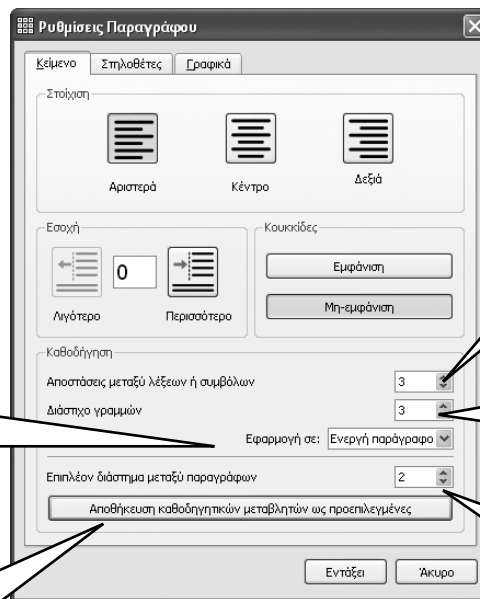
Ρυθμίσεις Παραγράφου

Κείμενο | Στηλοθέτες | Γραφικά

Στοίχιση

Αριστερά

Κέντρο

Δεξιά

Εσοχή

0

Λιγότερο

Περισσότερο

Κουκκίδες

Εμφάνιση

Μη-εμφάνιση

Καθοδήγηση

Αποστάσεις μεταξύ λέξεων ή συμβόλων 3

Διάστιχο γραμμών 3

Εφαρμογή σε: Ενεργή παράγραφο

Επιπλέον διάστημα μεταξύ παραγράφων 2

Αποθήκευση καθοδηγητικών μεταβλητών ως προεπιλεγμένες

Εντάξει

Άκυρο